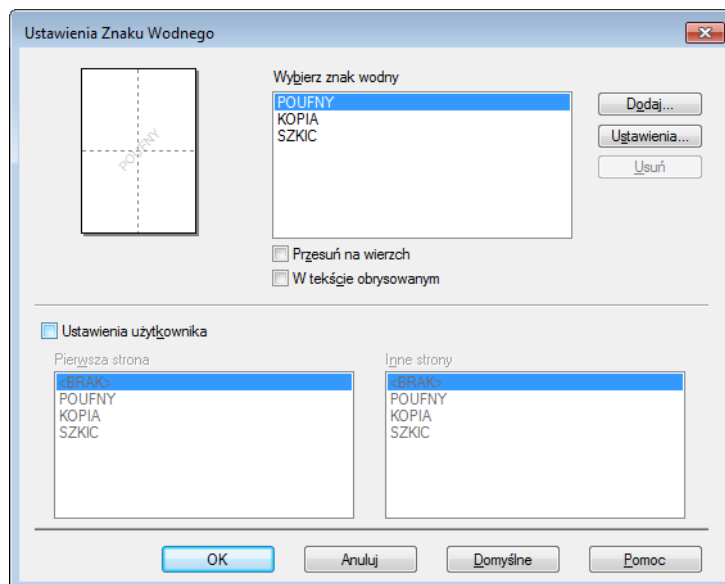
Ustawienia Znaku Wodnego

POUFNY

Wybierz znak wodny

POUFNY
KOPIA
SZKIC

Dodaj...
Ustawienia...
Usuń

Przesuń na wierzch
W tekście obrysowanym

Ustawienia użytkownika

Pierwsza strona
<BRAK>
POUFNY
KOPIA
SZKIC

Inne strony
<BRAK>
POUFNY
KOPIA
SZKIC

OK
Anuluj
Domyślne
Pomoc